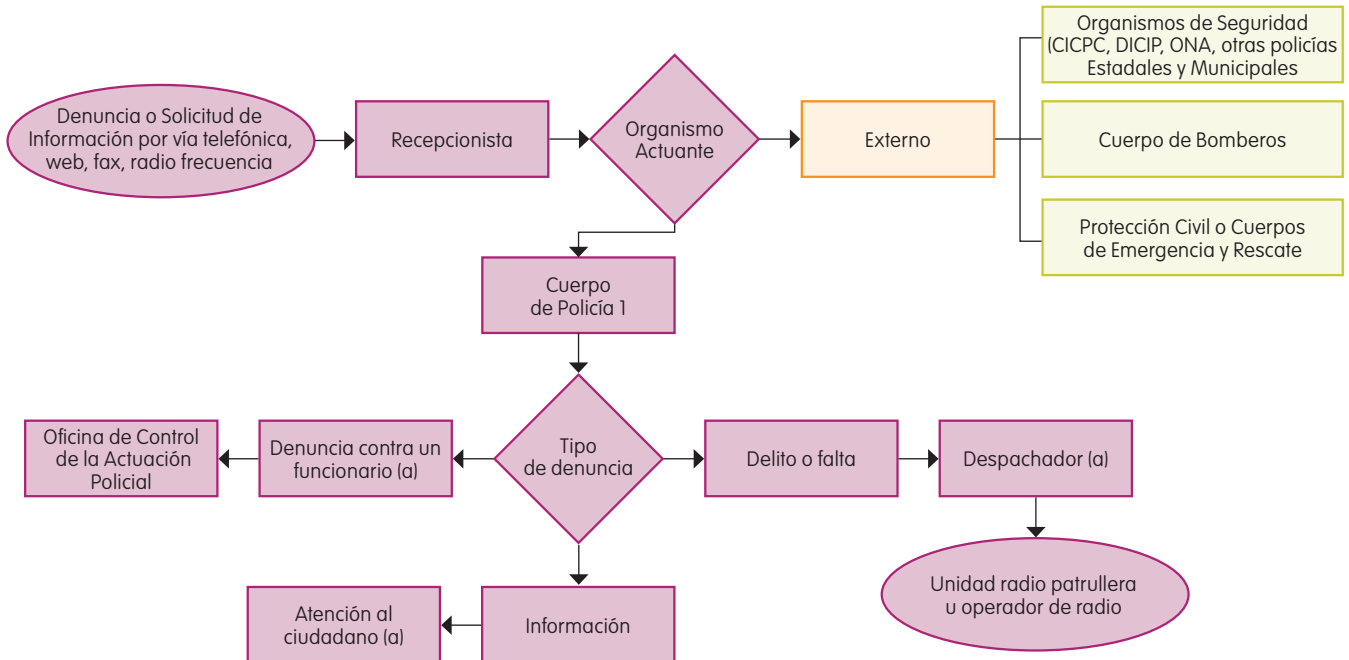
Denuncia o Solicitud de Información por vía telefónica, web, fax, radio frecuencia

Recepcionista

Organismo Actuante

Externo

Organismos de Seguridad (CICPC, DICIP, ONA, otras policías Estadales y Municipales

Cuerpo de Bomberos

Protección Civil o Cuerpos de Emergencia y Rescate

Cuerpo de Policía 1

Oficina de Control de la Actuación Policial

Denuncia contra un funcionario (a)

Tipo de denuncia

Delito o falta

Despachador (a)

Unidad radio patrullera u operador de radio

Atención al ciudadano (a)

Información